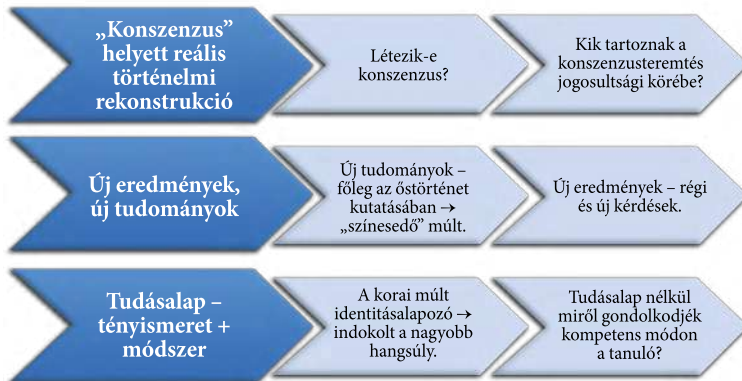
„Konszenzus” helyett reális történelmi rekonstrukció

Létezik-e konszenzus?

Kik tartoznak a konszenzusteremtés jogosultsági körébe?

Új eredmények, új tudományok

Új tudományok – főleg az őstörténet kutatásában → „színesedő” múlt.

Új eredmények – régi és új kérdések.

Tudásalap – tényismeret + módszer

A korai múlt identitásalapozó → indokolt a nagyobb hangsúly.

Tudásalap nélkül miről gondolkodjék kompetens módon a tanuló?